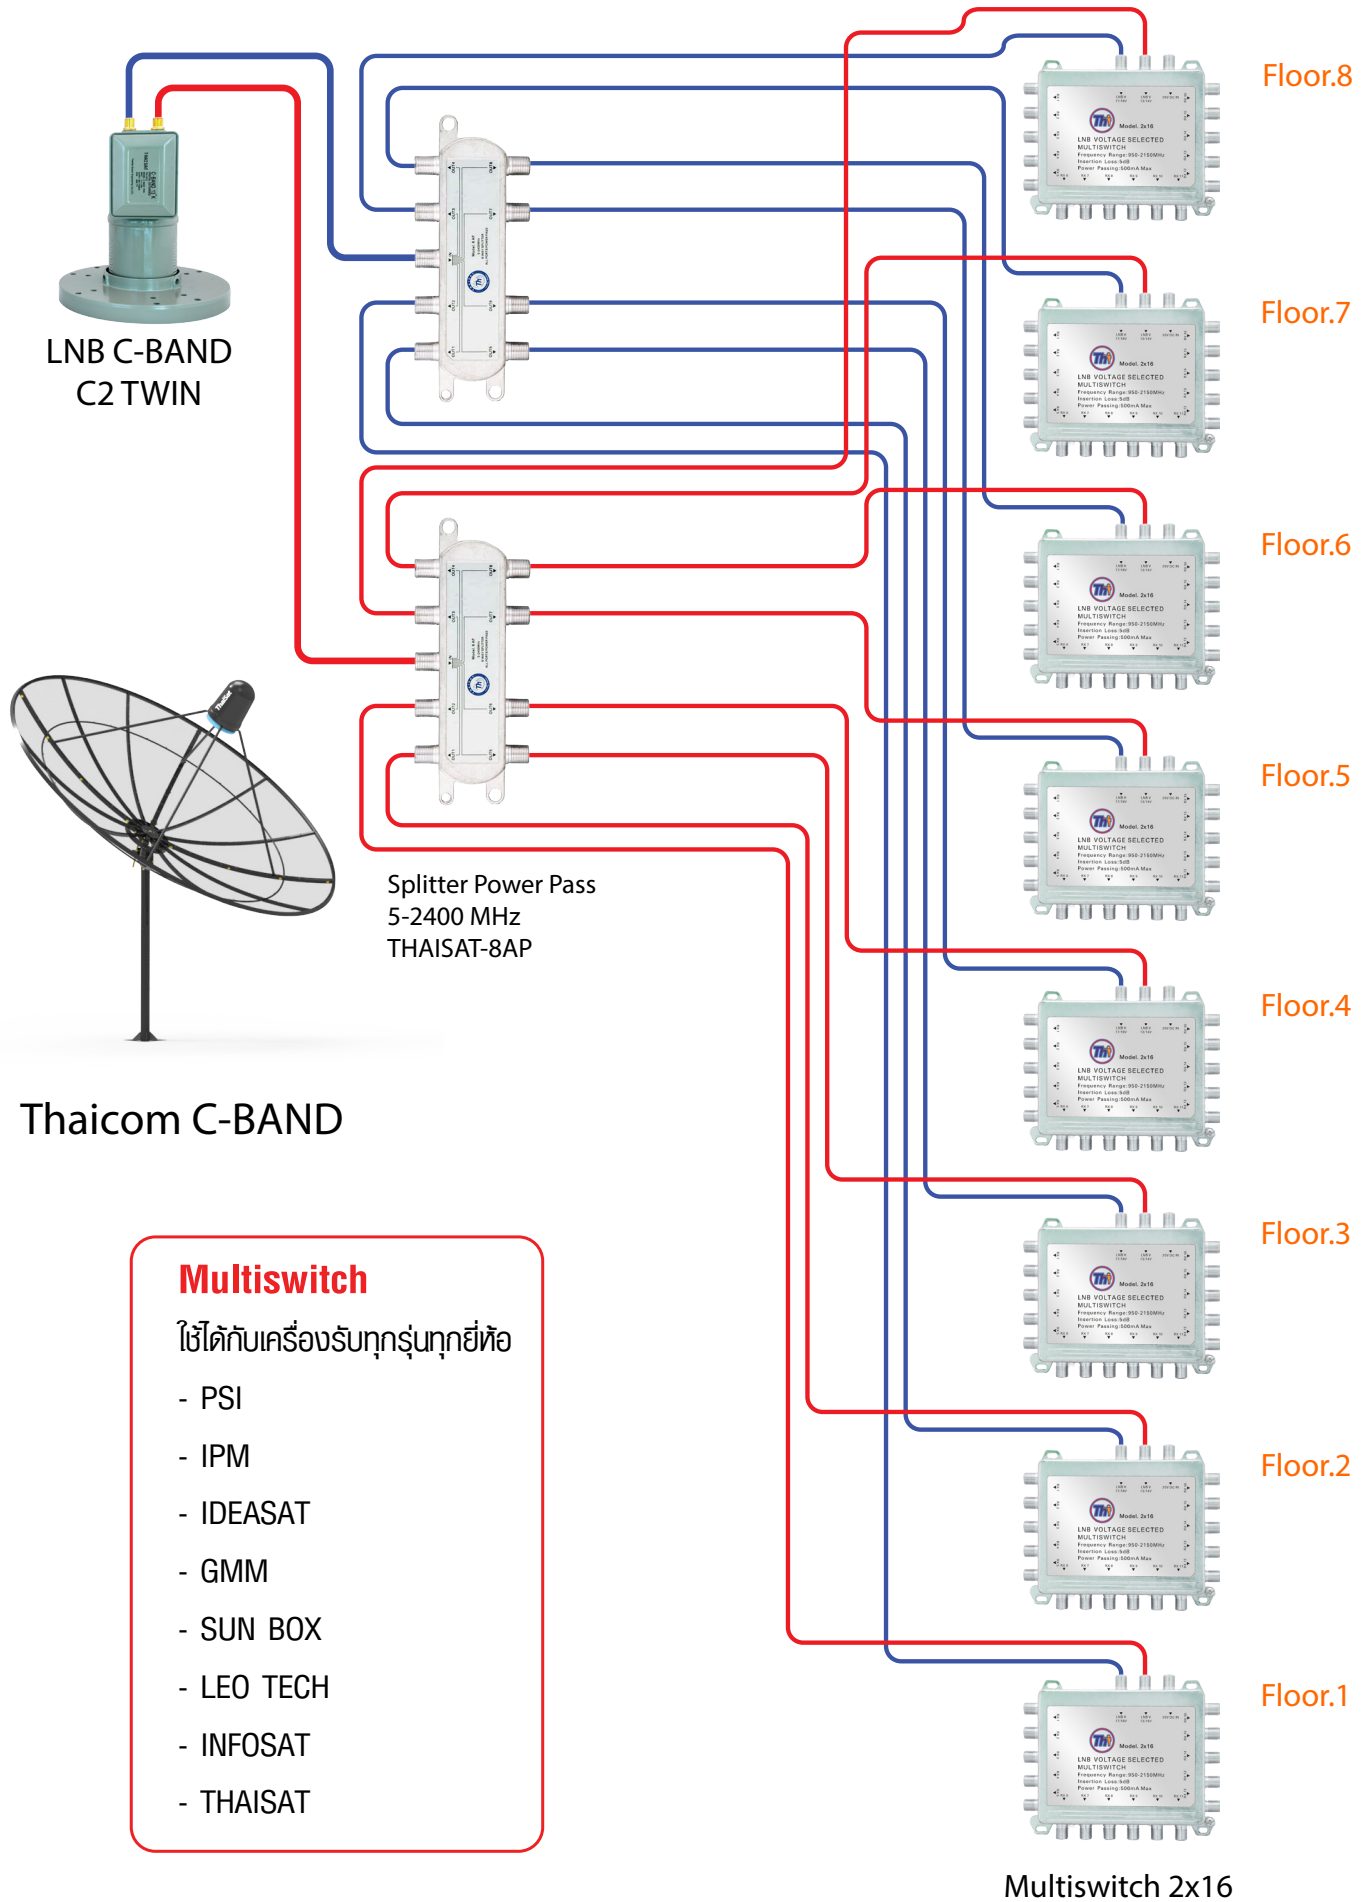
Floor.8

Floor.7

Floor.6

Floor.5

Floor.4

Floor.3

Floor.2

Floor.1

LNB C-BAND
C2 TWIN

Splitter Power Pass
5-2400 MHz
THAISAT-8AP

Thaicom C-BAND

Multiswitch
ใช้ได้กับเครื่องรับทุกรุ่นทุกยี่ห้อ
- PSI
- IPM
- IDEASAT
- GMM
- SUN BOX
- LEO TECH
- INFOSAT
- THAISAT

Multiswitch 2x16